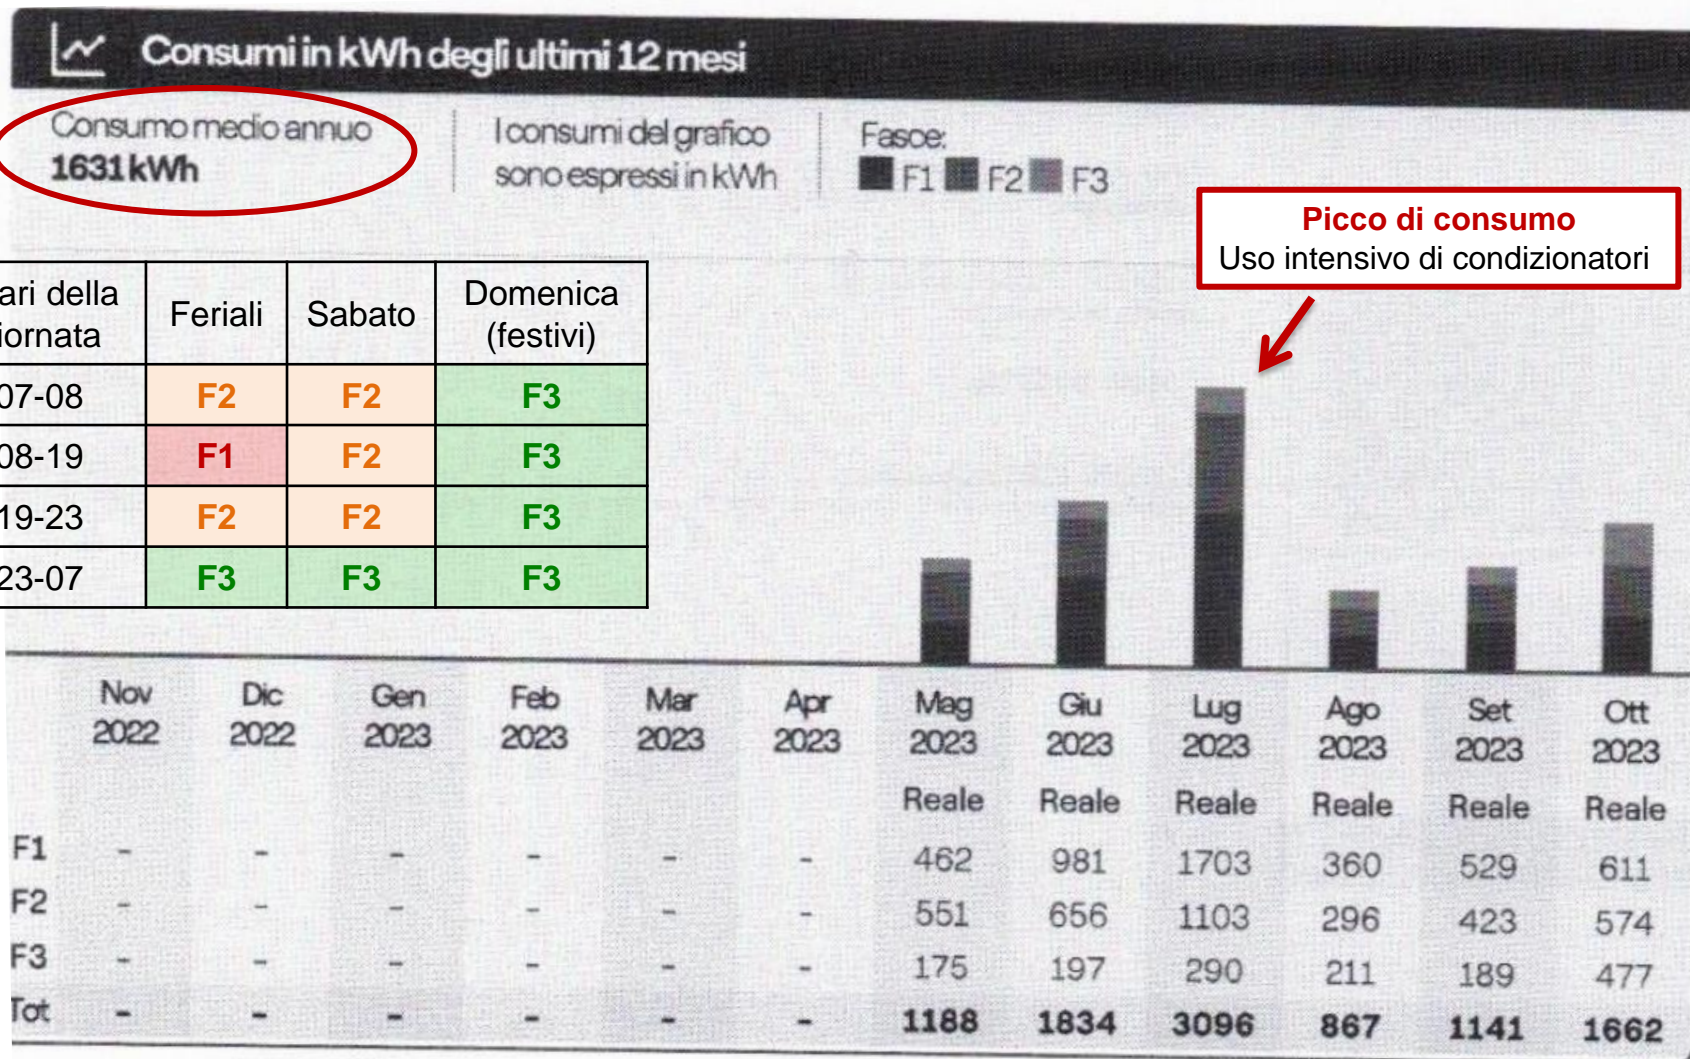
Consumi in kWh degli ultimi 12 mesi

Consumo medio annuo
1631 kWh

I consumi del grafico sono espressi in kWh

Fasce:
F1 F2 F3

Picco di consumo
Uso intensivo di condizionatori

| ari della iornata | Feriali | Sabato | Domenica (festivi) |
|---|---|---|---|
| 07-08 | F2 | F2 | F3 |
| 08-19 | F1 | F2 | F3 |
| 19-23 | F2 | F2 | F3 |
| 23-07 | F3 | F3 | F3 |

| | Nov 2022 | Dic 2022 | Gen 2023 | Feb 2023 | Mar 2023 | Apr 2023 | Mag 2023 Reale | Giu 2023 Reale | Lug 2023 Reale | Ago 2023 Reale | Set 2023 Reale | Ott 2023 Reale |
|---|---|---|---|---|---|---|---|---|---|---|---|---|
| F1 | - | - | - | - | - | - | 462 | 981 | 1703 | 360 | 529 | 611 |
| F2 | - | - | - | - | - | - | 551 | 656 | 1103 | 296 | 423 | 574 |
| F3 | - | - | - | - | - | - | 175 | 197 | 290 | 211 | 189 | 477 |
| Tot | - | - | - | - | - | - | 1188 | 1834 | 3096 | 867 | 1141 | 1662 |